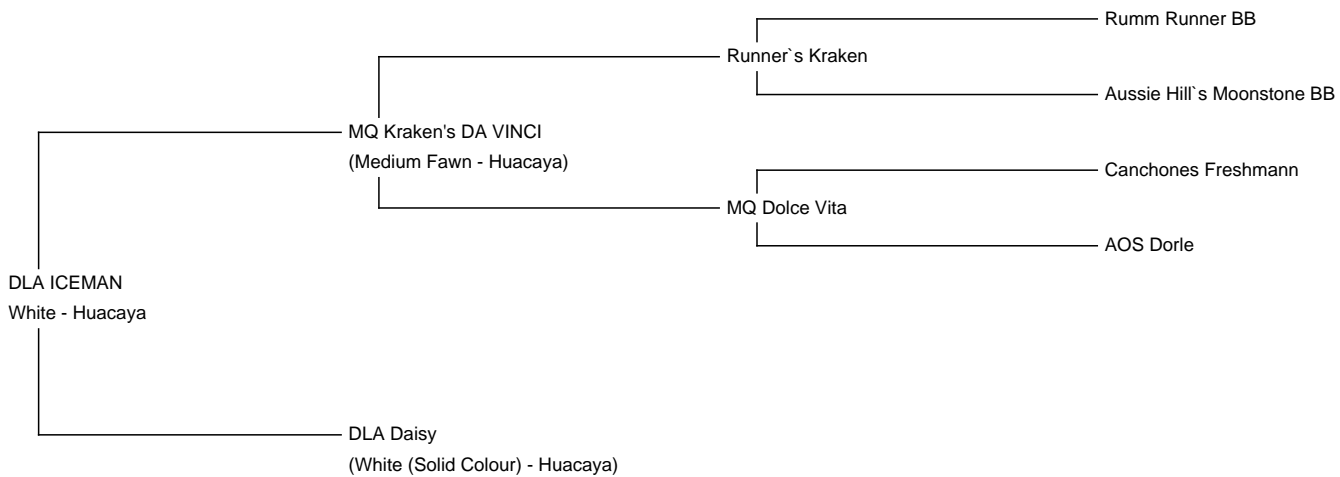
Rumm Runner BB

Runner`s Kraken

Aussie Hill`s Moonstone BB

MQ Kraken's DA VINCI
(Medium Fawn - Huacaya)

Canchones Freshmann

MQ Dolce Vita

AOS Dorle

DLA ICEMAN
White - Huacaya

DLA Daisy
(White (Solid Colour) - Huacaya)